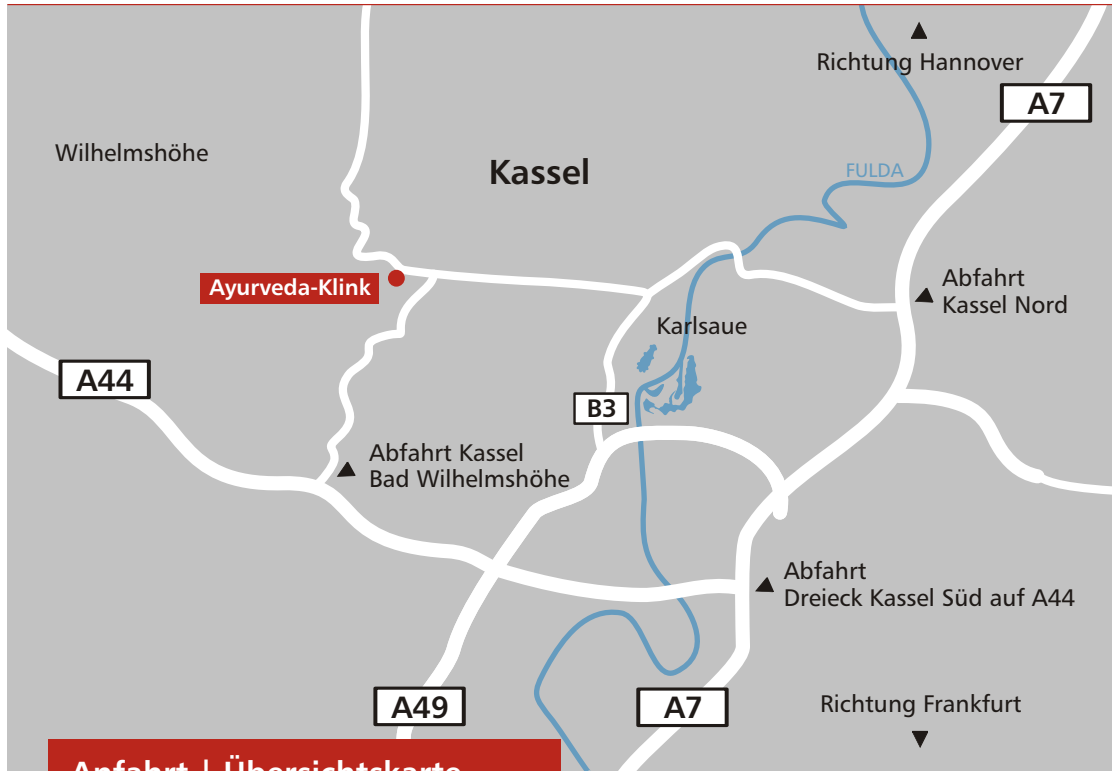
Richtung Hannover

A7

Wilhelmshöhe

Kassel

FULDA

Ayurveda-Klink

Abfahrt
Kassel Nord

Karlsaue

A44

B3

Abfahrt Kassel
Bad Wilhelmshöhe

Abfahrt
Dreieck Kassel Süd auf A44

Richtung Frankfurt

A49

A7

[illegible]